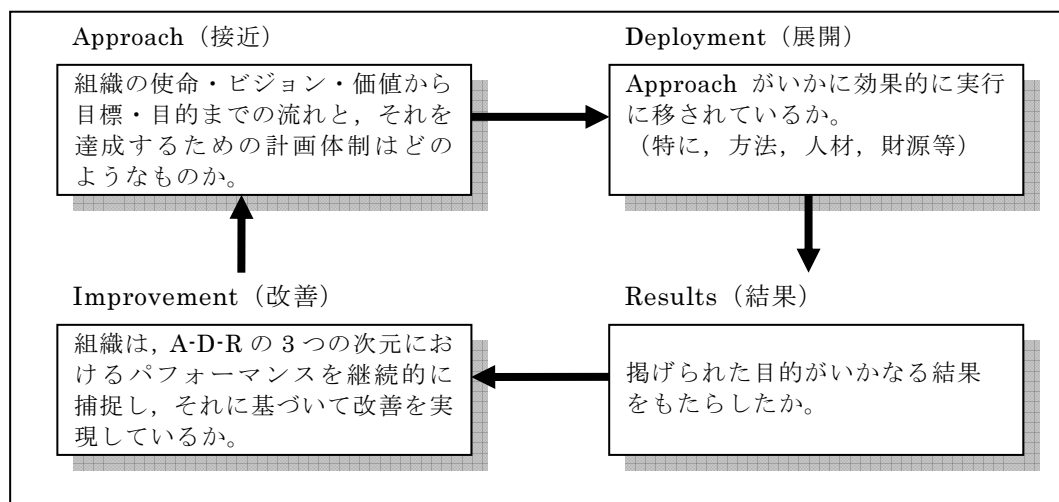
Approach（接近）

組織の使命・ビジョン・価値から目標・目的までの流れと，それを達成するための計画体制はどのようなものか。

Deployment（展開）

Approach がいかに効果的に実行に移されているか。
（特に，方法，人材，財源等）

Improvement（改善）

組織は，A-D-R の 3 つの次元におけるパフォーマンスを継続的に捕捉し，それに基づいて改善を実現しているか。

Results（結果）

掲げられた目的がいかなる結果をもたらしたか。